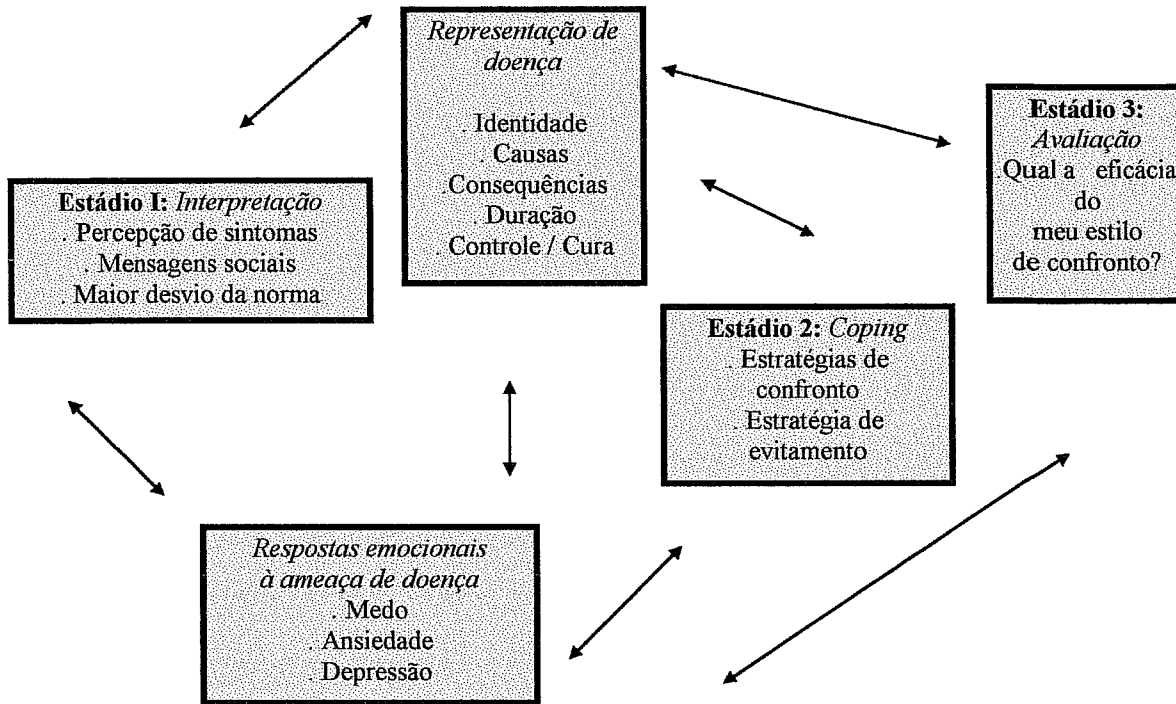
Representação de doença
. Identidade
. Causas
.Consequências
. Duração
. Controle / Cura

Estádio 3: Avaliação
Qual a eficácia do meu estilo de confronto?

Estádio I: Interpretação
. Percepção de sintomas
. Mensagens sociais
. Maior desvio da norma

Estádio 2: Coping
. Estratégias de confronto
. Estratégia de evitamento

Respostas emocionais à ameaça de doença
. Medo
. Ansiedade
. Depressão